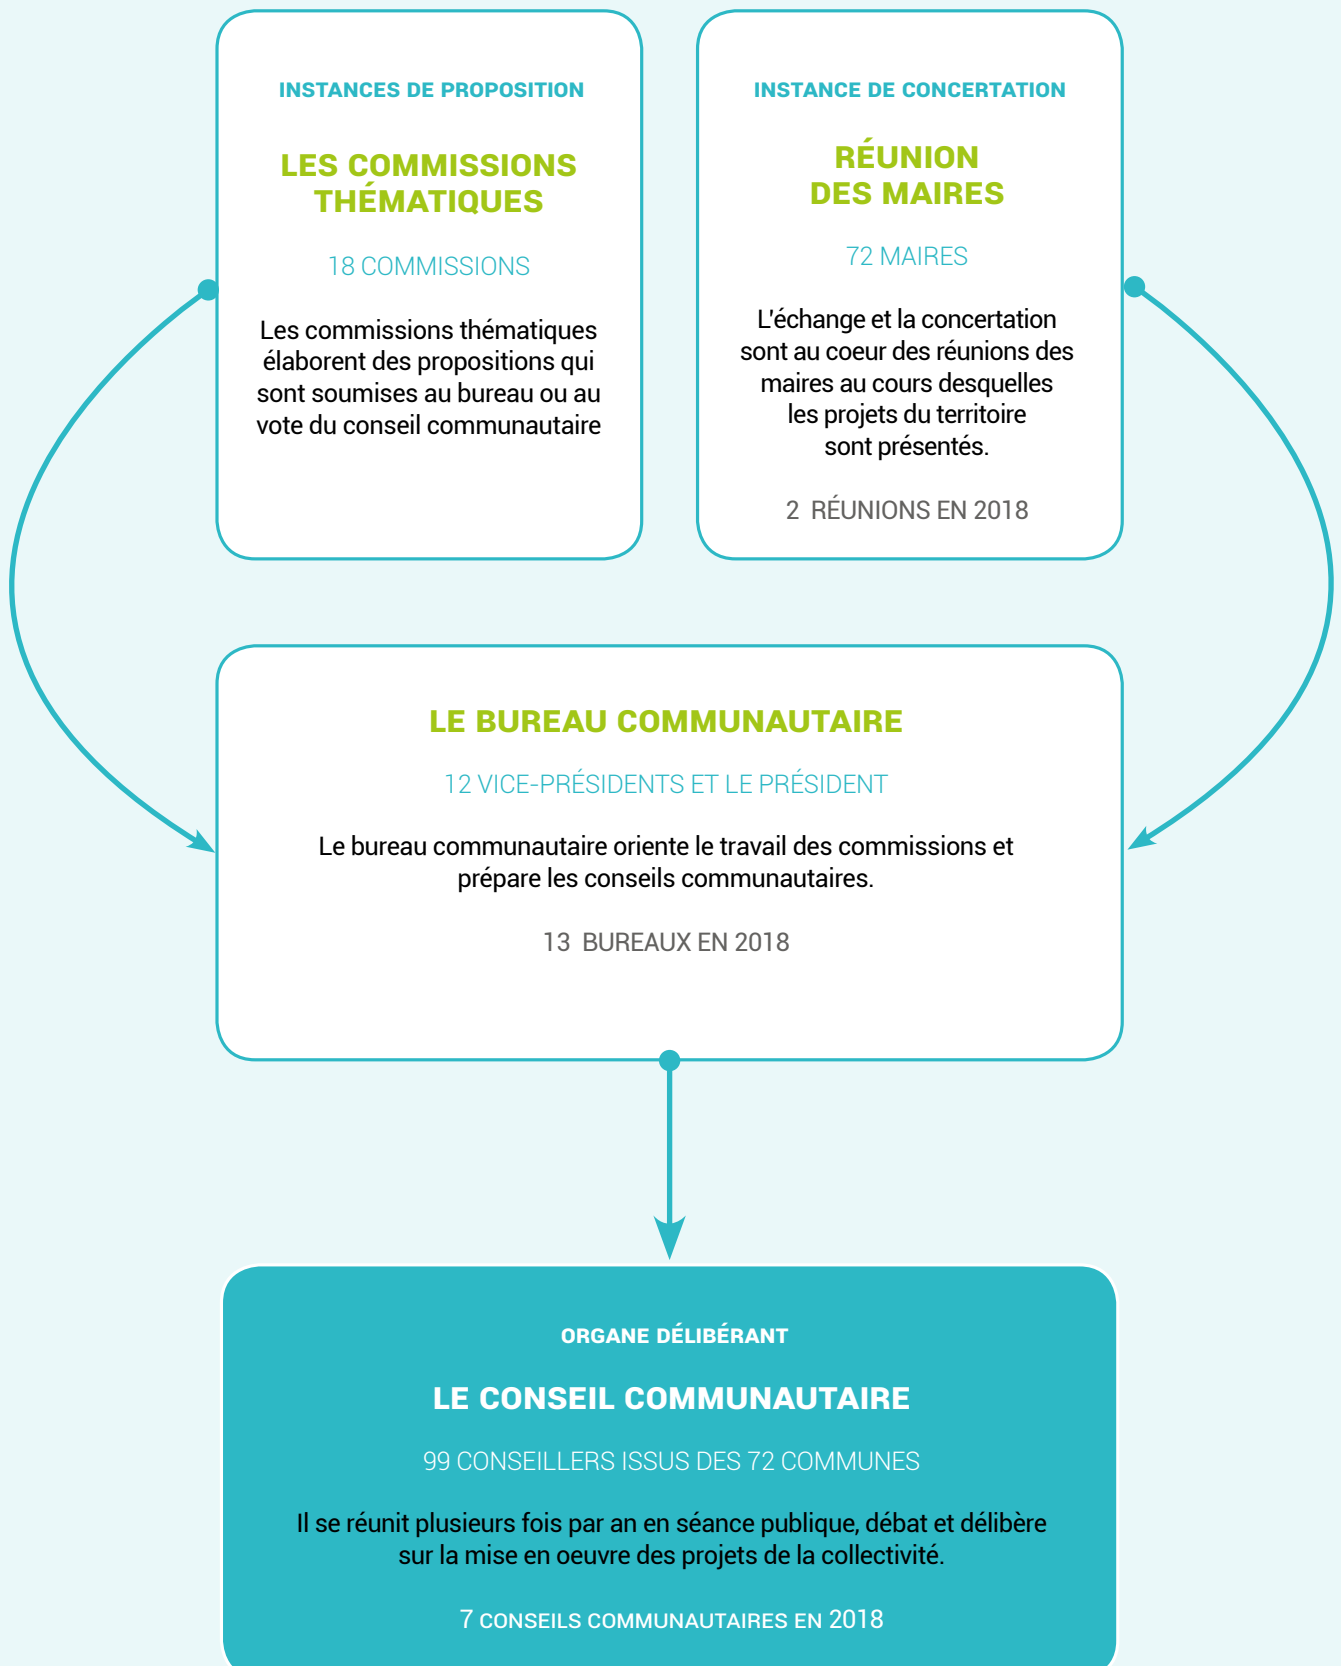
INSTANCES DE PROPOSITION

LES COMMISSIONS THÉMATIQUES

18 COMMISSIONS

Les commissions thématiques élaborent des propositions qui sont soumises au bureau ou au vote du conseil communautaire

INSTANCE DE CONCERTATION

RÉUNION DES MAIRES

72 MAIRES

L'échange et la concertation sont au coeur des réunions des maires au cours desquelles les projets du territoire sont présentés.

2 RÉUNIONS EN 2018

LE BUREAU COMMUNAUTAIRE

12 VICE-PRÉSIDENTS ET LE PRÉSIDENT

Le bureau communautaire oriente le travail des commissions et prépare les conseils communautaires.

13 BUREAUX EN 2018

ORGANE DÉLIBÉRANT

LE CONSEIL COMMUNAUTAIRE

99 CONSEILLERS ISSUS DES 72 COMMUNES

Il se réunit plusieurs fois par an en séance publique, débat et délibère sur la mise en oeuvre des projets de la collectivité.

7 CONSEILS COMMUNAUTAIRES EN 2018